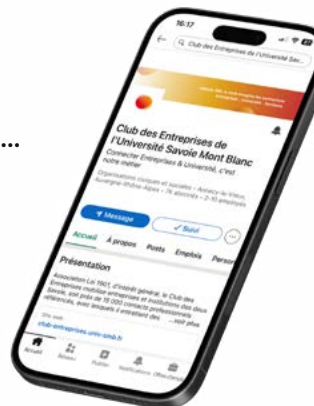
...

16:17

Club des Entreprises de l'Université Sav...

Club des Entreprises de l'Université Savoie Mont Blanc

Connecter Entreprises & Université, c'est notre métier

Organisations civiques et sociales · Annecy-le-Vieux, Auvergne-Rhône-Alpes · 76 abonnés · 2-10 employés

Message

Suivi

Accueil

À propos

Posts

Emplois

Person

Présentation

Association Loi 1901, d'intérêt général, le Club des Entreprises mobilise entreprises et institutions des deux Savoie, soit près de 15 000 contacts professionnels référencés, avec lesquels il entretient des

...voir plus

Site web

club-entreprises.univ-smb.fr

Accueil

Réseau

Publier

Notifications

Offres d'emploi